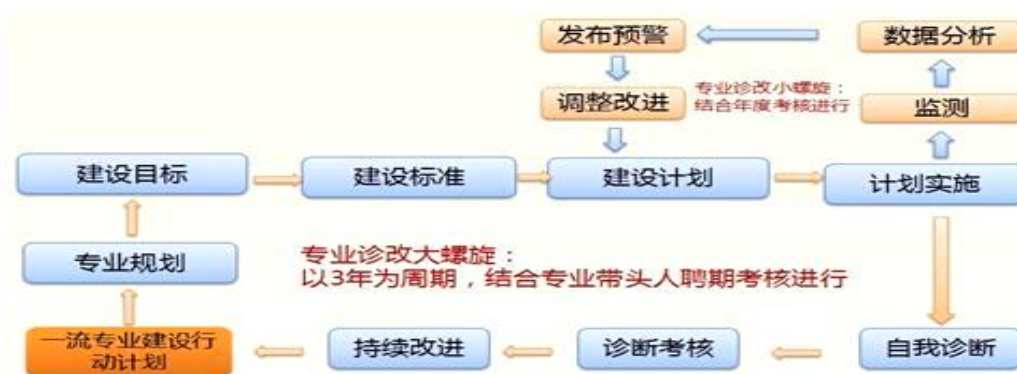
发布预警

数据分析

调整改进

专业诊改小螺旋：
结合年度考核进行

监测

建设目标

建设标准

建设计划

计划实施

专业规划

专业诊改大螺旋：
以3年为周期，结合专业带头人聘期考核进行

一流专业建设行动计划

持续改进

诊断考核

自我诊断